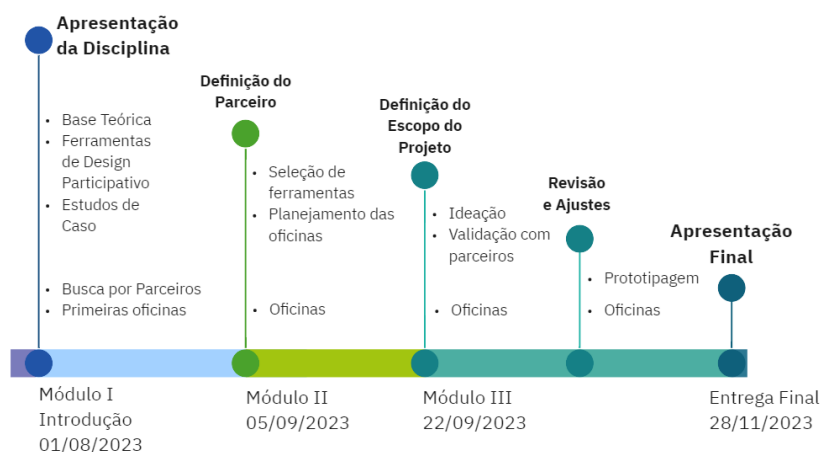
Apresentação da Disciplina

- Base Teórica
- Ferramentas de Design Participativo
- Estudos de Caso

- Busca por Parceiros
- Primeiras oficinas

Definição do Parceiro

- Seleção de ferramentas
- Planejamento das oficinas

- Oficinas

Definição do Escopo do Projeto

- Ideação
- Validação com parceiros

- Oficinas

Revisão e Ajustes

- Prototipagem

- Oficinas

Apresentação Final

Módulo I
Introdução
01/08/2023

Módulo II
05/09/2023

Módulo III
22/09/2023

Entrega Final
28/11/2023